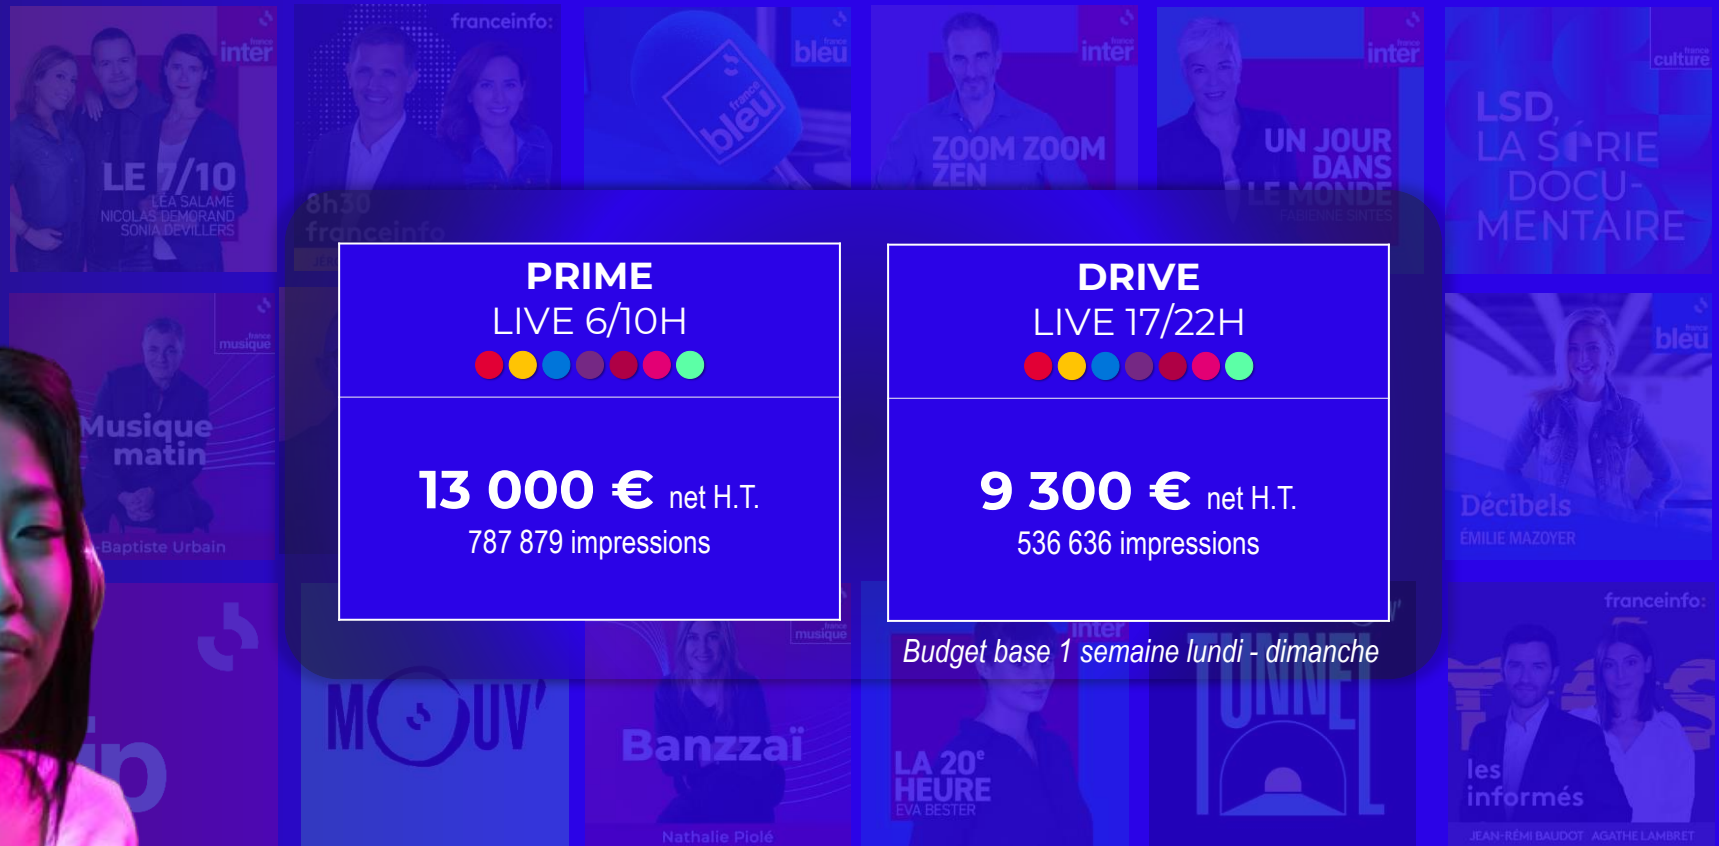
france inter
LE 7/10
LÉA SALAMÉ
NICOLAS DEMORAND
SONIA DEVILLERS

franceinfo:
8h30
franceinfo

france bleu
france bleu

france inter
ZOOM ZOOM ZEN

france inter
UN JOUR DANS LE MONDE
FABIENNE SINTES

france culture
LSD, LA SÉRIE DOCUMENTAIRE

france musique
Musique matin
Baptiste Urbain

france bleu
Décibels
ÉMILIE MAZOYER

PRIME
LIVE 6/10H
13 000 € net H.T.
787 879 impressions

DRIVE
LIVE 17/22H
9 300 € net H.T.
536 636 impressions

Budget base 1 semaine lundi - dimanche

MOUV'

france musique
Banzzaï
Nathalie Piolé

france inter
LA 20e HEURE
EVA BESTER

TUNNEL

franceinfo:
les informés
JEAN-RÉMI BAUDOT AGATHE LAMBRET